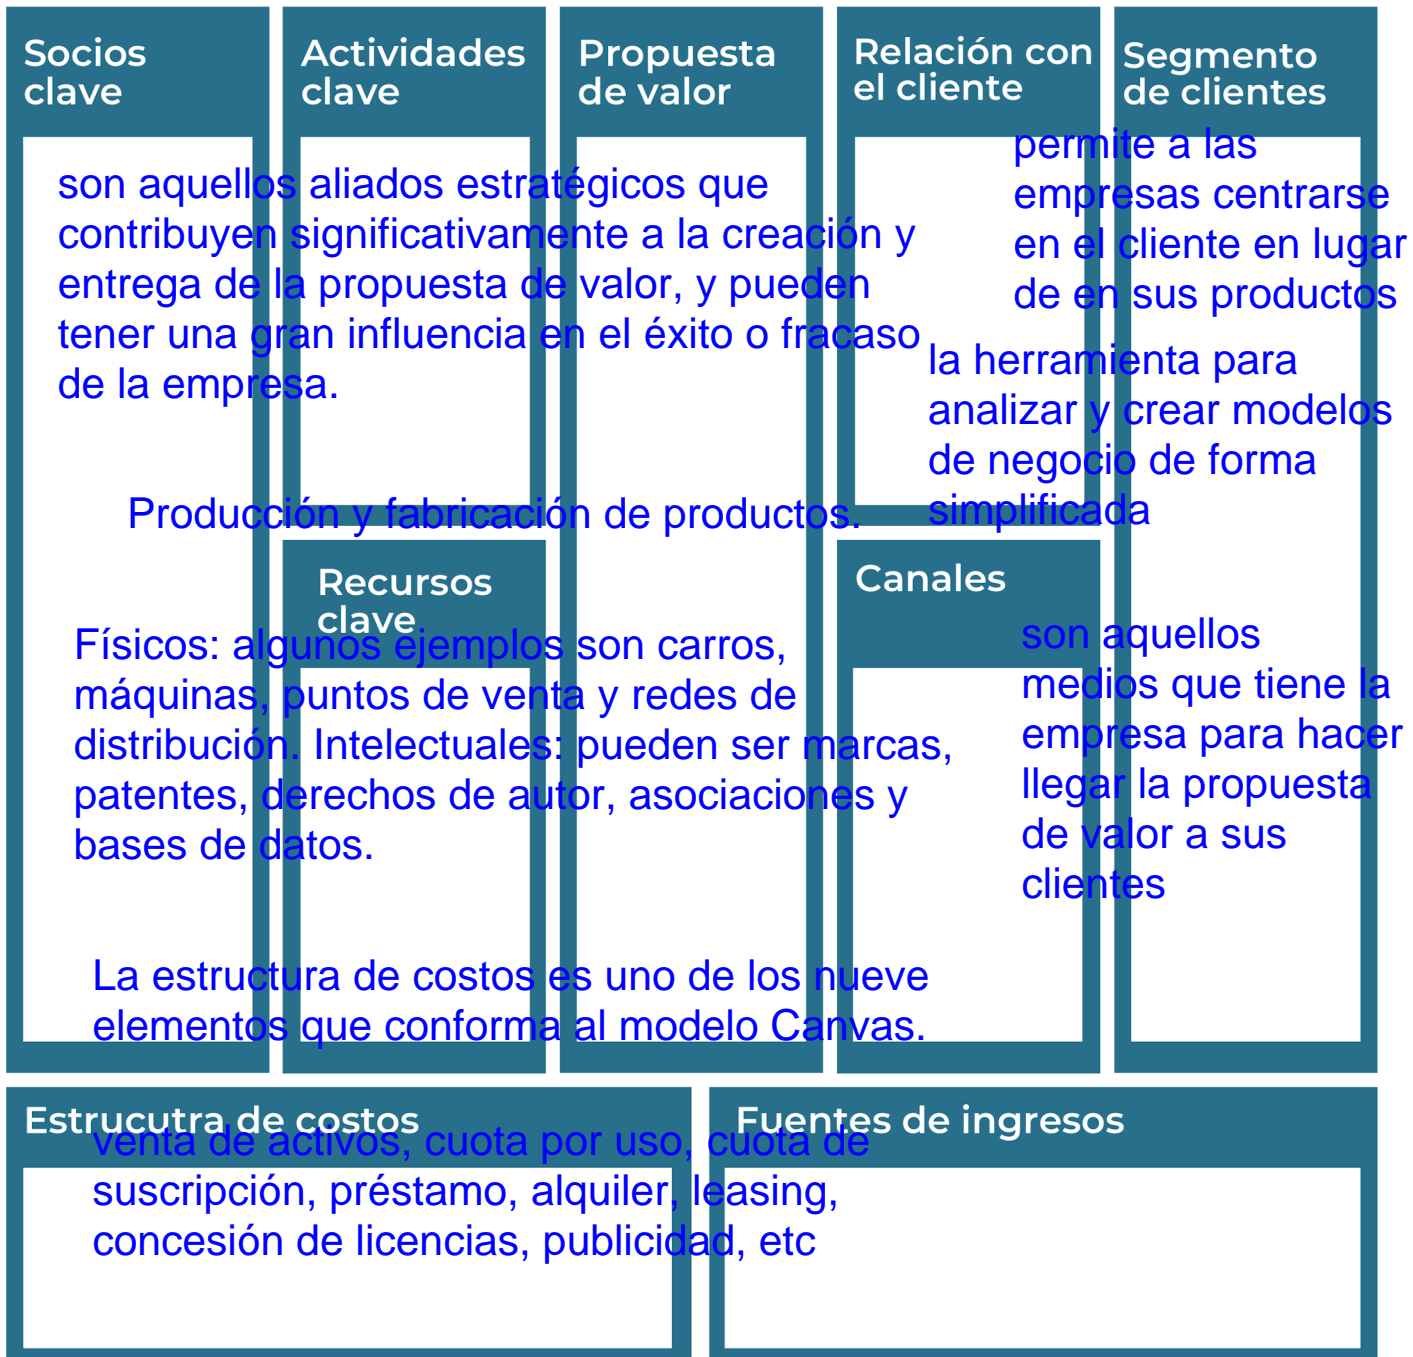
Socios clave

Actividades clave

Propuesta de valor

Relación con el cliente

Segmento de clientes

permite a las empresas centrarse en el cliente en lugar de en sus productos

son aquellos aliados estratégicos que contribuyen significativamente a la creación y entrega de la propuesta de valor, y pueden tener una gran influencia en el éxito o fracaso de la empresa.

la herramienta para analizar y crear modelos de negocio de forma simplificada

Producción y fabricación de productos.

Recursos clave

Canales

son aquellos medios que tiene la empresa para hacer llegar la propuesta de valor a sus clientes

Físicos: algunos ejemplos son carros, máquinas, puntos de venta y redes de distribución. Intelectuales: pueden ser marcas, patentes, derechos de autor, asociaciones y bases de datos.

La estructura de costos es uno de los nueve elementos que conforma al modelo Canvas.

Estrucutra de costos

Fuentes de ingresos

venta de activos, cuota por uso, cuota de suscripción, préstamo, alquiler, leasing, concesión de licencias, publicidad, etc